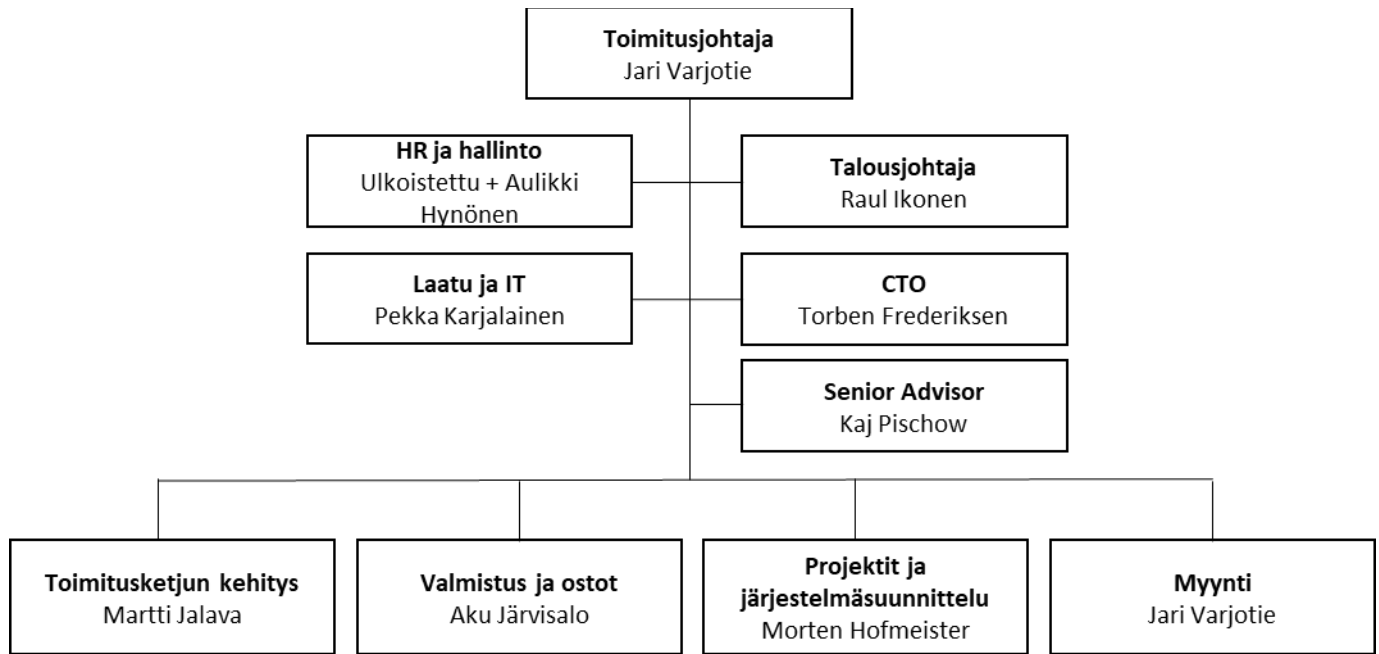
Toimitusjohtaja
Jari Varjotie

HR ja hallinto
Ulkoistettu + Aulikki Hynönen

Talousjohtaja
Raul Ikonen

Laatu ja IT
Pekka Karjalainen

CTO
Torben Frederiksen

Senior Advisor
Kaj Pischow

Toimitusketjun kehitys
Martti Jalava

Valmistus ja ostot
Aku Järvisalo

Projektit ja järjestelmäsuunnittelu
Morten Hofmeister

Myynti
Jari Varjotie